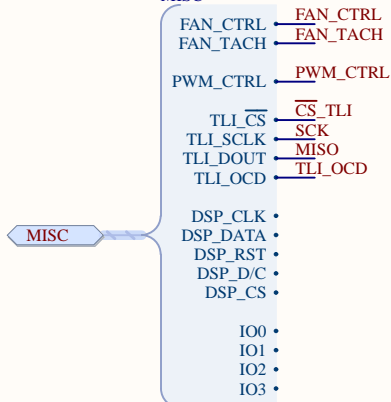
MISC

FAN_CTRL
FAN_TACH

PWM_CTRL

TLI_$\overline{CS}$
TLI_SCLK
TLI_DOUT
TLI_OCD

DSP_CLK
DSP_DATA
DSP_RST
DSP_D/C
DSP_CS

IO0
IO1
IO2
IO3

FAN_CTRL
FAN_TACH

PWM_CTRL

$\overline{CS}$_TLI
SCK
MISO
TLI_OCD